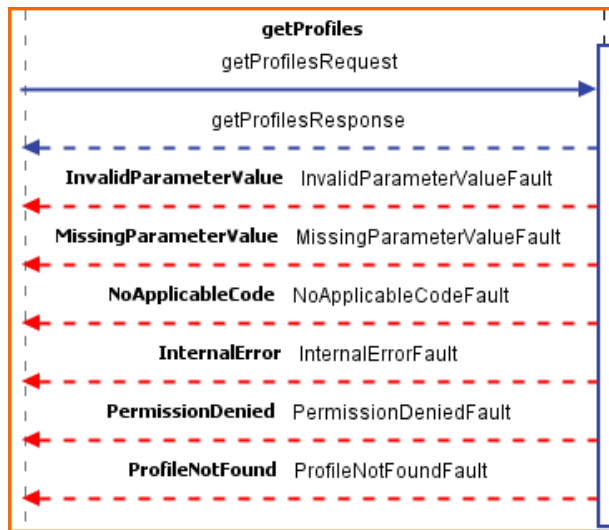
getProfiles

getProfilesRequest

getProfilesResponse

InvalidParameterValue InvalidParameterValueFault

MissingParameterValue MissingParameterValueFault

NoApplicableCode NoApplicableCodeFault

InternalError InternalErrorFault

PermissionDenied PermissionDeniedFault

ProfileNotFound ProfileNotFoundFault